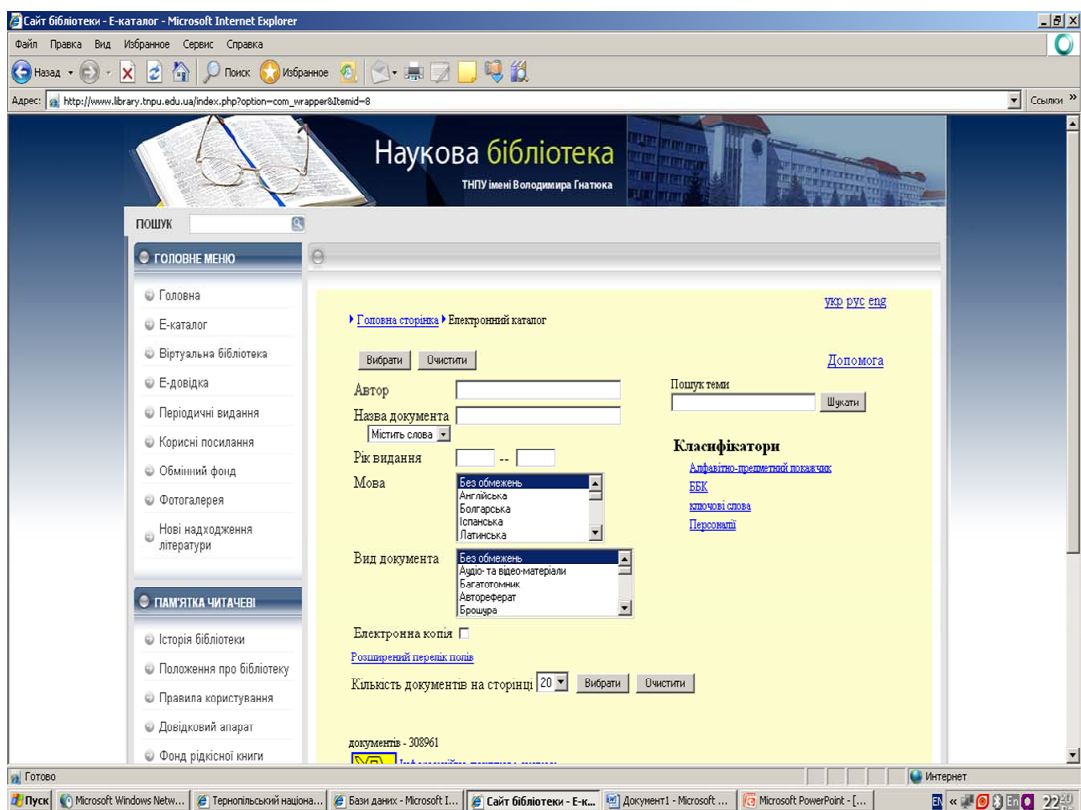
Сайт бібліотеки - Е-каталог - Microsoft Internet Explorer

Файл Правка Вид Избранное Сервис Справка

Назад Поиск Избранное

Адрес: http://www.library.tnpu.edu.ua/index.php?option=com_wrapper&Itemid=8 Ссылки

Наукова бібліотека
ТНПУ імені Володимира Гнатюка

ПОШУК

ГОЛОВНЕ МЕНЮ

Головна
Е-каталог
Віртуальна бібліотека
Е-довідка
Періодичні видання
Корисні посилання
Обмінний фонд
Фотогалерея
Нові надходження літератури

ПАМ'ЯТКА ЧИТАЧЕВІ

Історія бібліотеки
Положення про бібліотеку
Правила користування
Довідковий апарат
Фонд рідкісної книги

укр рус eng

Головна сторінка Електронний каталог

Вибрати Очистити

Допомога

Автор
Назва документа
Містить слова
Рік видання --
Мова
Без обмежень
Англійська
Болгарська
Іспанська
Латинська

Пошук теми
Шукати

Класифікатори
Алфавітно-предметний покажчик
ББК
ключові слова
Персоналії

Вид документа
Без обмежень
Аудіо- та відео-матеріали
Багатотомник
Автореферат
Брошура

Електронна копія
Розширений перелік полів
Кількість документів на сторінці 20 Вибрати Очистити

документів - 308961

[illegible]

Готово Интернет

Пуск Microsoft Windows Netw... Тернопільський націона... Бази даних - Microsoft I... Сайт бібліотеки - Е-к... Документ1 - Microsoft ... Microsoft PowerPoint - [... EN En 22:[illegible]